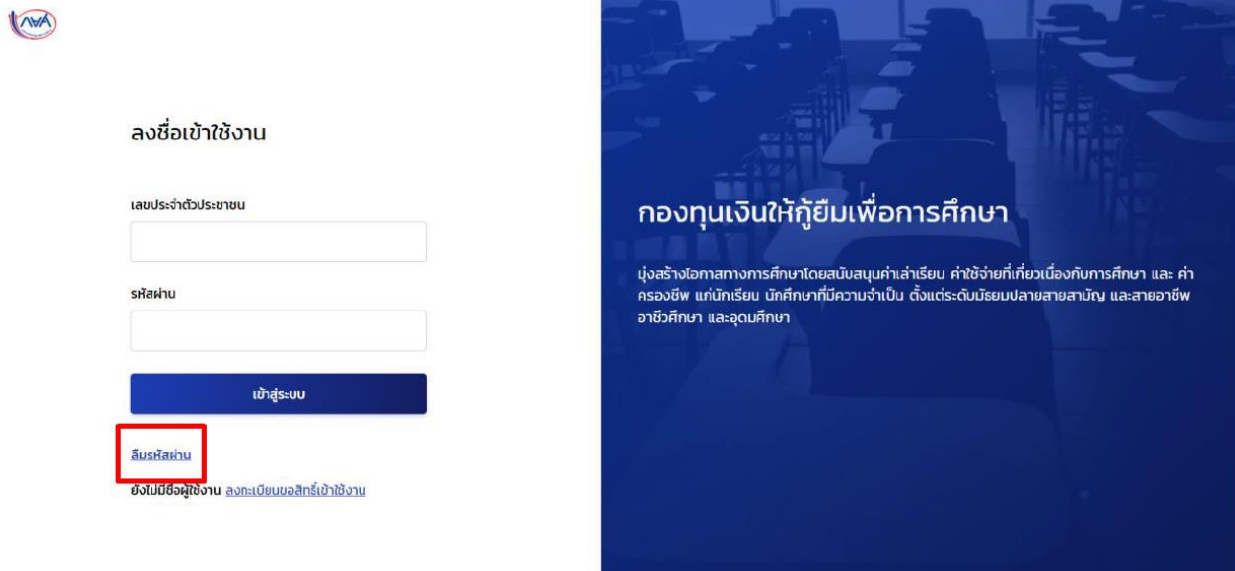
กยศ

ลงชื่อเข้าใช้งาน

เลขประจำตัวประชาชน

รหัสผ่าน

เข้าสู่ระบบ

ลืมรหัสผ่าน

ยังไม่มีชื่อผู้ใช้งาน ลงทะเบียนขอสิทธิ์เข้าใช้งาน

กองทุนเงินให้กู้ยืมเพื่อการศึกษา

มุ่งสร้างโอกาสทางการศึกษาโดยสนับสนุนค่าเล่าเรียน ค่าใช้จ่ายที่เกี่ยวเนื่องกับการศึกษา และ ค่าครองชีพ แก่นักเรียน นักศึกษาที่มีความจำเป็น ตั้งแต่ระดับมัธยมปลายสายสามัญ และสายอาชีพ อาชีวศึกษา และอุดมศึกษา